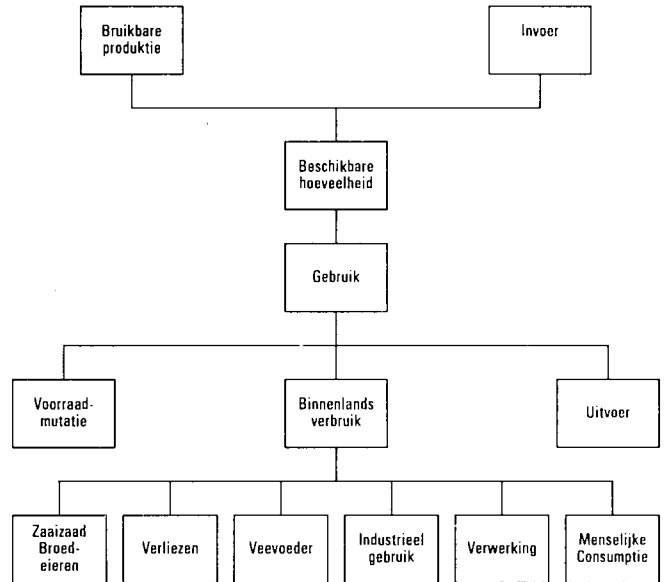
Bruikbare produktie

Invoer

Beschikbare hoeveelheid

Gebruik

Voorraadmutatie

Binnenlands verbruik

Uitvoer

Zaaizaad Broedeieren

Verliezen

Veevoeder

Industrieel gebruik

Verwerking

Menselijke Consumptie